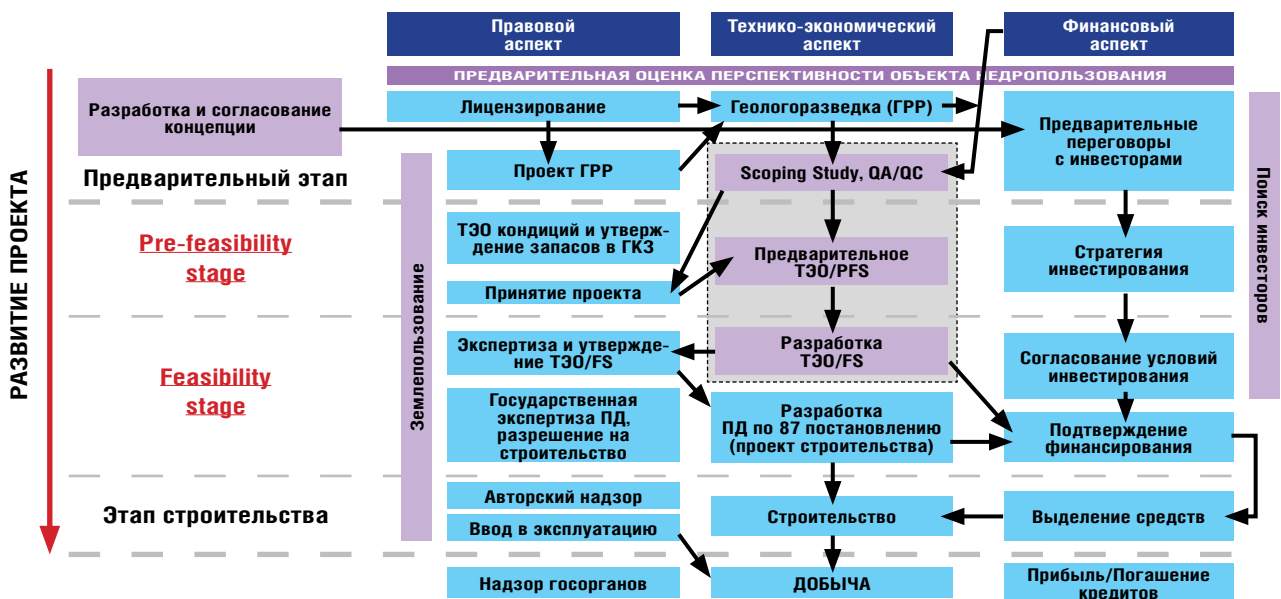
Правовой аспект

Технико-экономический аспект

Финансовый аспект

ПРЕДВАРИТЕЛЬНАЯ ОЦЕНКА ПЕРСПЕКТИВНОСТИ ОБЪЕКТА НЕДРОПОЛЬЗОВАНИЯ

РАЗВИТИЕ ПРОЕКТА

Разработка и согласование концепции

Лицензирование

Геологоразведка (ГРР)

Предварительные переговоры с инвесторами

Поиск инвесторов

Проект ГРР

Scoping Study, QA/QC

Предварительный этап

Землепользование

Pre-feasibility stage

ТЭО кондиций и утверждение запасов в ГКЗ

Предварительное ТЭО/PFS

Стратегия инвестирования

Принятие проекта

Feasibility stage

Экспертиза и утверждение ТЭО/FS

Разработка ТЭО/FS

Согласование условий инвестирования

Государственная экспертиза ПД, разрешение на строительство

Разработка ПД по 87 постановлению (проект строительства)

Подтверждение финансирования

Этап строительства

Авторский надзор

Ввод в эксплуатацию

Строительство

Выделение средств

Надзор госорганов

ДОБЫЧА

Прибыль/Погашение кредитов